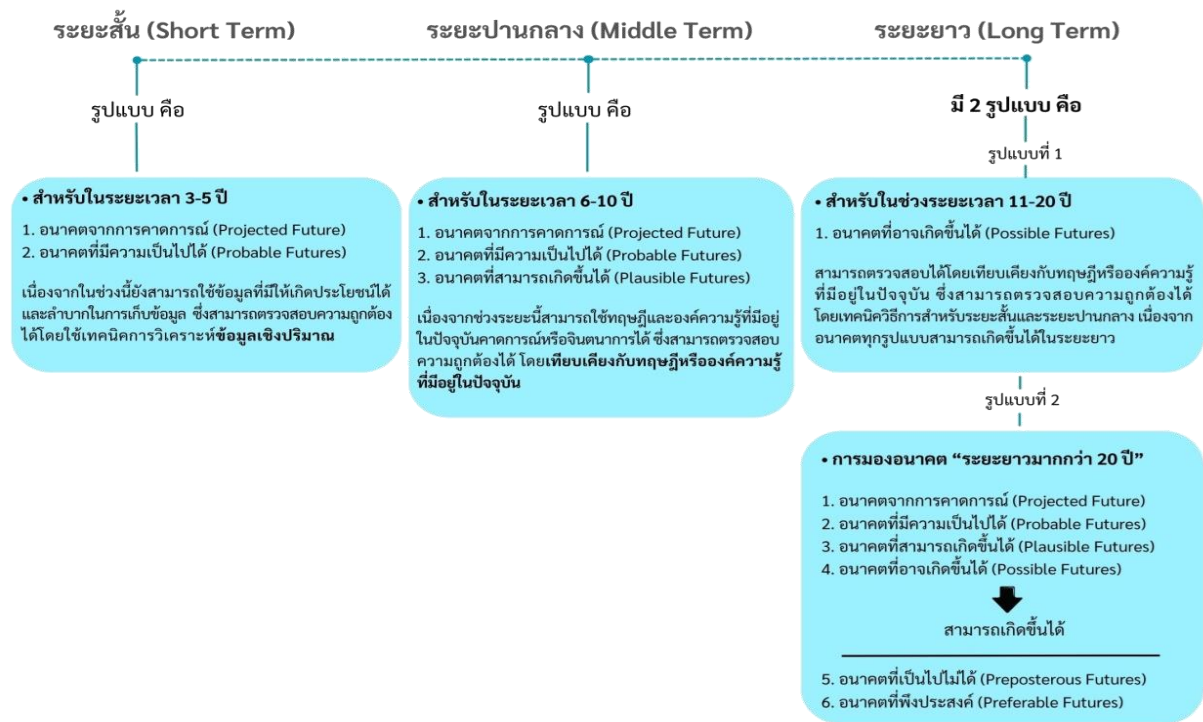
ระยะสั้น (Short Term)

ระยะปานกลาง (Middle Term)

ระยะยาว (Long Term)

รูปแบบ คือ

รูปแบบ คือ

มี 2 รูปแบบ คือ

รูปแบบที่ 1

• สำหรับในระยะเวลา 3-5 ปี

1. อนาคตจากการคาดการณ์ (Projected Future)
2. อนาคตที่มีความเป็นไปได้ (Probable Futures)

เนื่องจากในช่วงนี้ยังสามารถใช้ข้อมูลที่มีให้เกิดประโยชน์ได้ และลำบากในการเก็บข้อมูล ซึ่งสามารถตรวจสอบความถูกต้องได้โดยใช้เทคนิคการวิเคราะห์ข้อมูลเชิงปริมาณ

• สำหรับในระยะเวลา 6-10 ปี

1. อนาคตจากการคาดการณ์ (Projected Future)
2. อนาคตที่มีความเป็นไปได้ (Probable Futures)
3. อนาคตที่สามารถเกิดขึ้นได้ (Plausible Futures)

เนื่องจากช่วงระยะนี้สามารถใช้ทฤษฎีและองค์ความรู้ที่มีอยู่ในปัจจุบันคาดการณ์หรือจินตนาการได้ ซึ่งสามารถตรวจสอบความถูกต้องได้ โดยเทียบเคียงกับทฤษฎีหรือองค์ความรู้ที่มีอยู่ในปัจจุบัน

• สำหรับในช่วงระยะเวลา 11-20 ปี

1. อนาคตที่อาจเกิดขึ้นได้ (Possible Futures)

สามารถตรวจสอบได้โดยเทียบเคียงกับทฤษฎีหรือองค์ความรู้ที่มีอยู่ในปัจจุบัน ซึ่งสามารถตรวจสอบความถูกต้องได้โดยเทคนิควิธีการสำหรับระยะสั้นและระยะปานกลาง เนื่องจากอนาคตทุกรูปแบบสามารถเกิดขึ้นได้ในระยะยาว

รูปแบบที่ 2

• การมองอนาคต "ระยะยาวมากกว่า 20 ปี"

1. อนาคตจากการคาดการณ์ (Projected Future)
2. อนาคตที่มีความเป็นไปได้ (Probable Futures)
3. อนาคตที่สามารถเกิดขึ้นได้ (Plausible Futures)
4. อนาคตที่อาจเกิดขึ้นได้ (Possible Futures)

สามารถเกิดขึ้นได้

5. อนาคตที่เป็นไปไม่ได้ (Preposterous Futures)
6. อนาคตที่พึงประสงค์ (Preferable Futures)